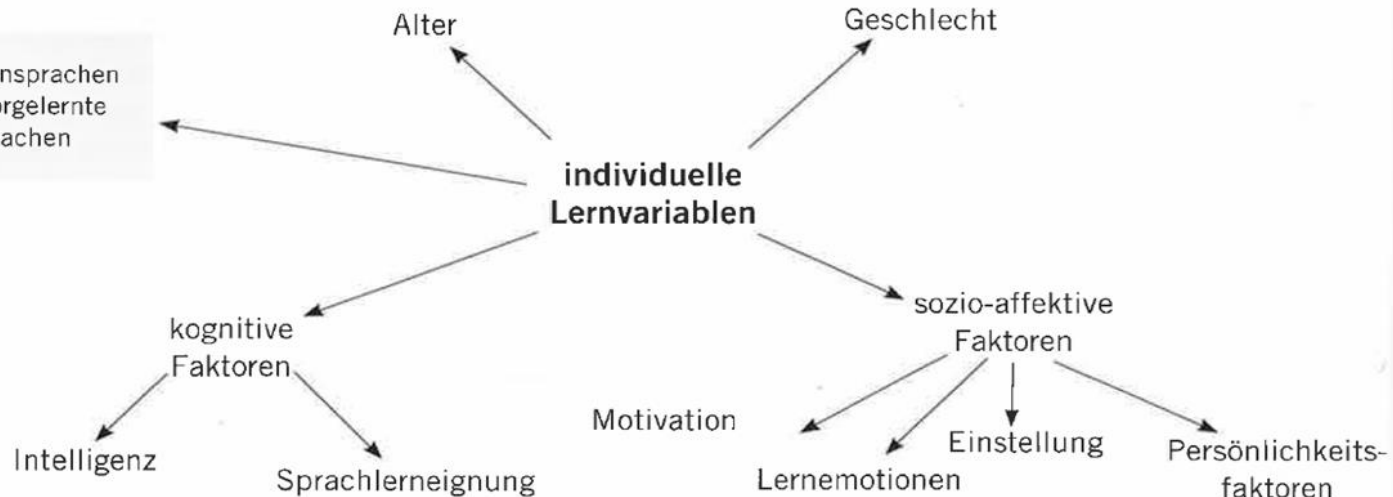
Alter

Geschlecht

nsprachen
orgelernte
achen

individuelle Lernvariablen

kognitive Faktoren

sozio-affektive Faktoren

Intelligenz

Sprachlerneignung

Motivation

Lernemotionen

Einstellung

Persönlichkeitsfaktoren